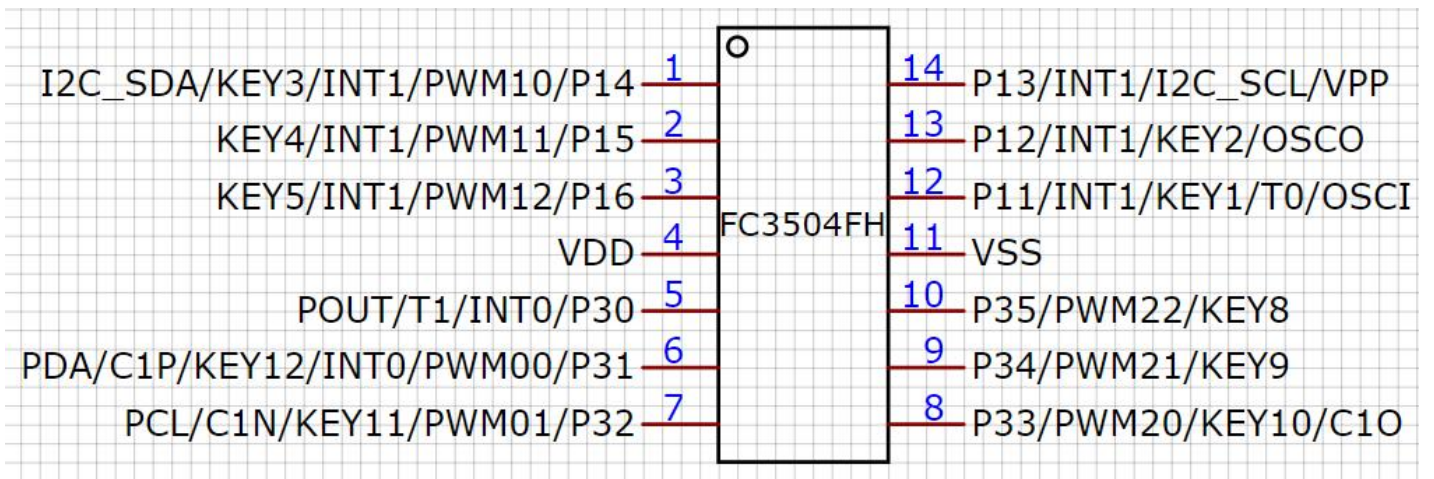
I2C_SDA/KEY3/INT1/PWM10/P14 1
KEY4/INT1/PWM11/P15 2
KEY5/INT1/PWM12/P16 3
VDD 4
POUT/T1/INT0/P30 5
PDA/C1P/KEY12/INT0/PWM00/P31 6
PCL/C1N/KEY11/PWM01/P32 7

FC3504FH

14 P13/INT1/I2C_SCL/VPP
13 P12/INT1/KEY2/OSCO
12 P11/INT1/KEY1/T0/OSCI
11 VSS
10 P35/PWM22/KEY8
9 P34/PWM21/KEY9
8 P33/PWM20/KEY10/C1O